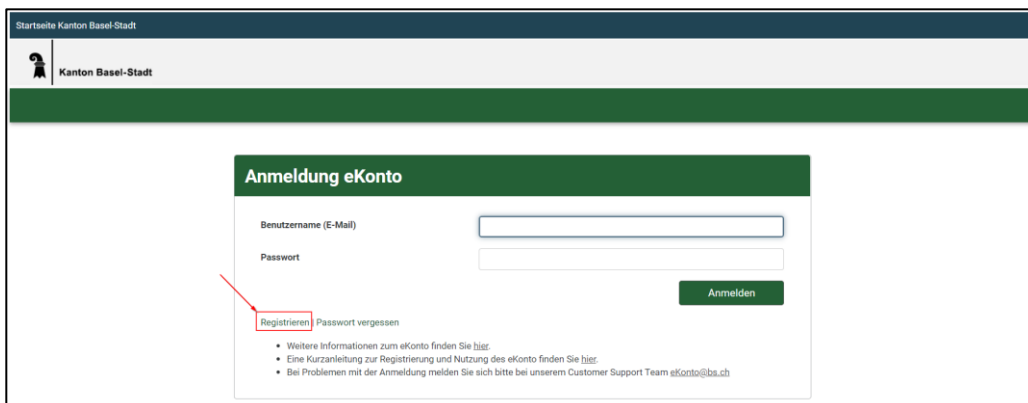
Startseite Kanton Basel-Stadt

Kanton Basel-Stadt

Anmeldung eKonto

Benutzername (E-Mail)

Passwort

Anmelden

Registrieren | Passwort vergessen

- Weitere Informationen zum eKonto finden Sie hier.
- Eine Kurzanleitung zur Registrierung und Nutzung des eKonto finden Sie hier.
- Bei Problemen mit der Anmeldung melden Sie sich bitte bei unserem Customer Support Team eKonto@bs.ch